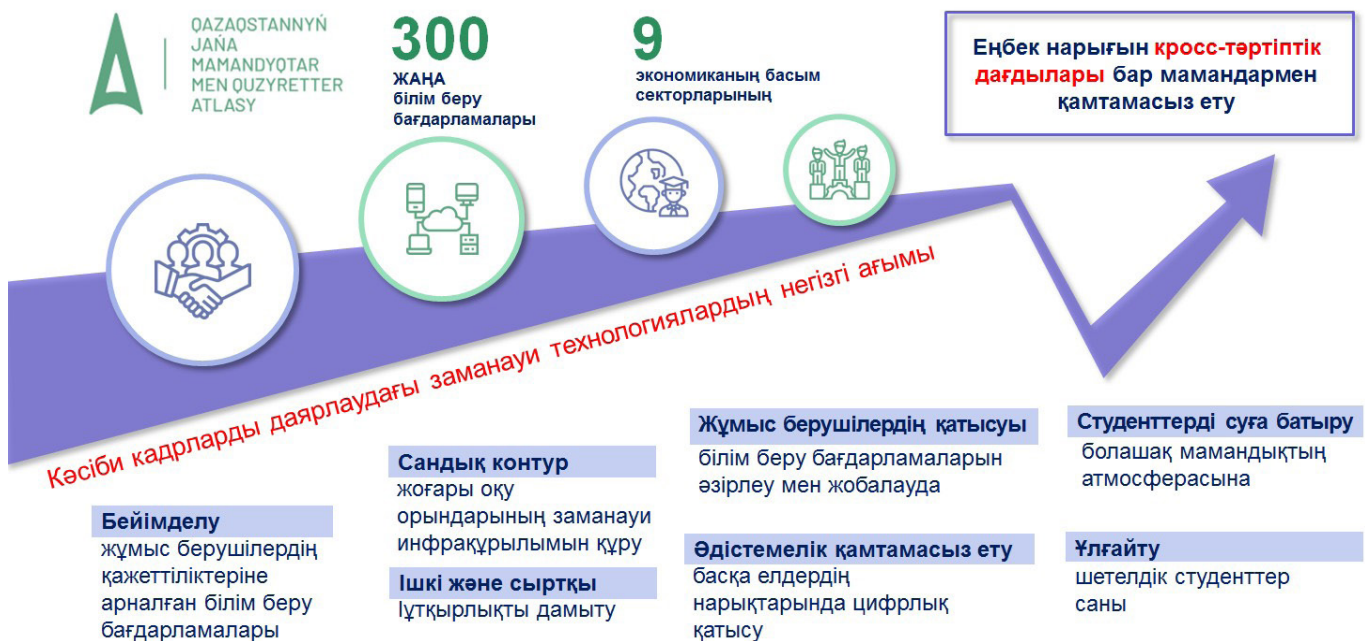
QAZAQSTANNYŃ JAŃA MAMANDYQTAR MEN QUZYRETTER ATLASY

300
ЖАҢА білім беру бағдарламалары

9
экономиканың басым секторларының

Еңбек нарығын кросс-тәртіптік дағдылары бар мамандармен қамтамасыз ету

Кәсіби кадрларды даярлаудағы заманауи технологиялардың негізгі ағымы

Бейімделу
жұмыс берушілердің қажеттіліктеріне арналған білім беру бағдарламалары

Сандық контур
жоғары оқу орындарының заманауи инфрақұрылымын құру

Ішкі және сыртқы
Іұтқырлықты дамыту

Жұмыс берушілердің қатысуы
білім беру бағдарламаларын әзірлеу мен жобалауда

Әдістемелік қамтамасыз ету
басқа елдердің нарықтарында цифрлық қатысу

Студенттерді суға батыру
болашақ мамандықтың атмосферасына

Ұлғайту
шетелдік студенттер саны